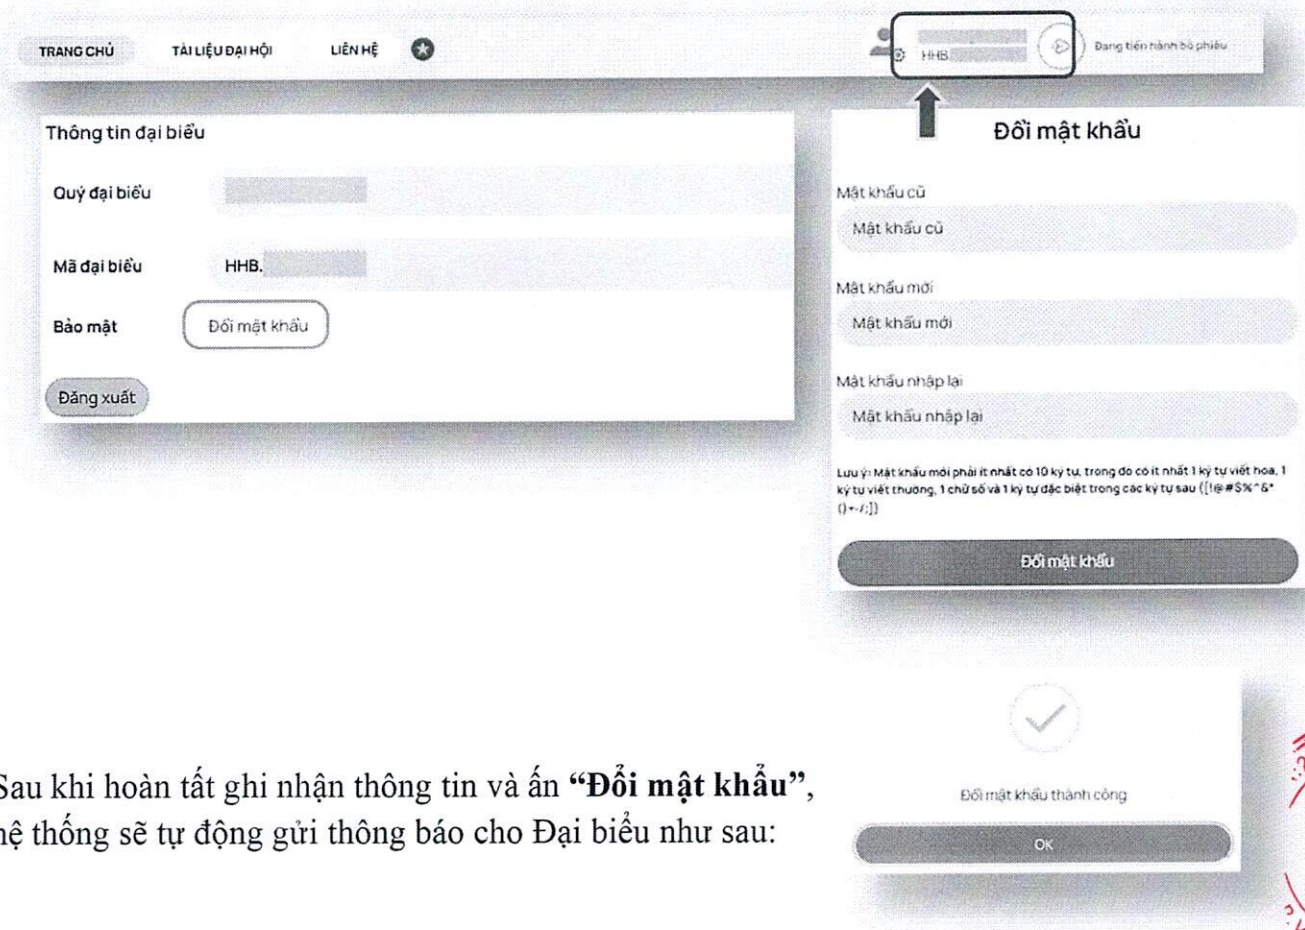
TRANG CHỦ
TÀI LIỆU ĐẠI HỘI
LIÊN HỆ

HHB
Đang tiến hành bỏ phiếu

Thông tin đại biểu

Quý đại biểu

Mã đại biểu HHB.

Bảo mật Đổi mật khẩu

Đăng xuất

Đổi mật khẩu

Mật khẩu cũ
Mật khẩu cũ

Mật khẩu mới
Mật khẩu mới

Mật khẩu nhập lại
Mật khẩu nhập lại

Lưu ý: Mật khẩu mới phải ít nhất có 10 ký tự, trong đó có ít nhất 1 ký tự viết hoa, 1 ký tự viết thường, 1 chữ số và 1 ký tự đặc biệt trong các ký tự sau ([!@#$%^&*()+-/;])

Đổi mật khẩu

Sau khi hoàn tất ghi nhận thông tin và ấn **"Đổi mật khẩu"**, hệ thống sẽ tự động gửi thông báo cho Đại biểu như sau:

Đổi mật khẩu thành công

OK